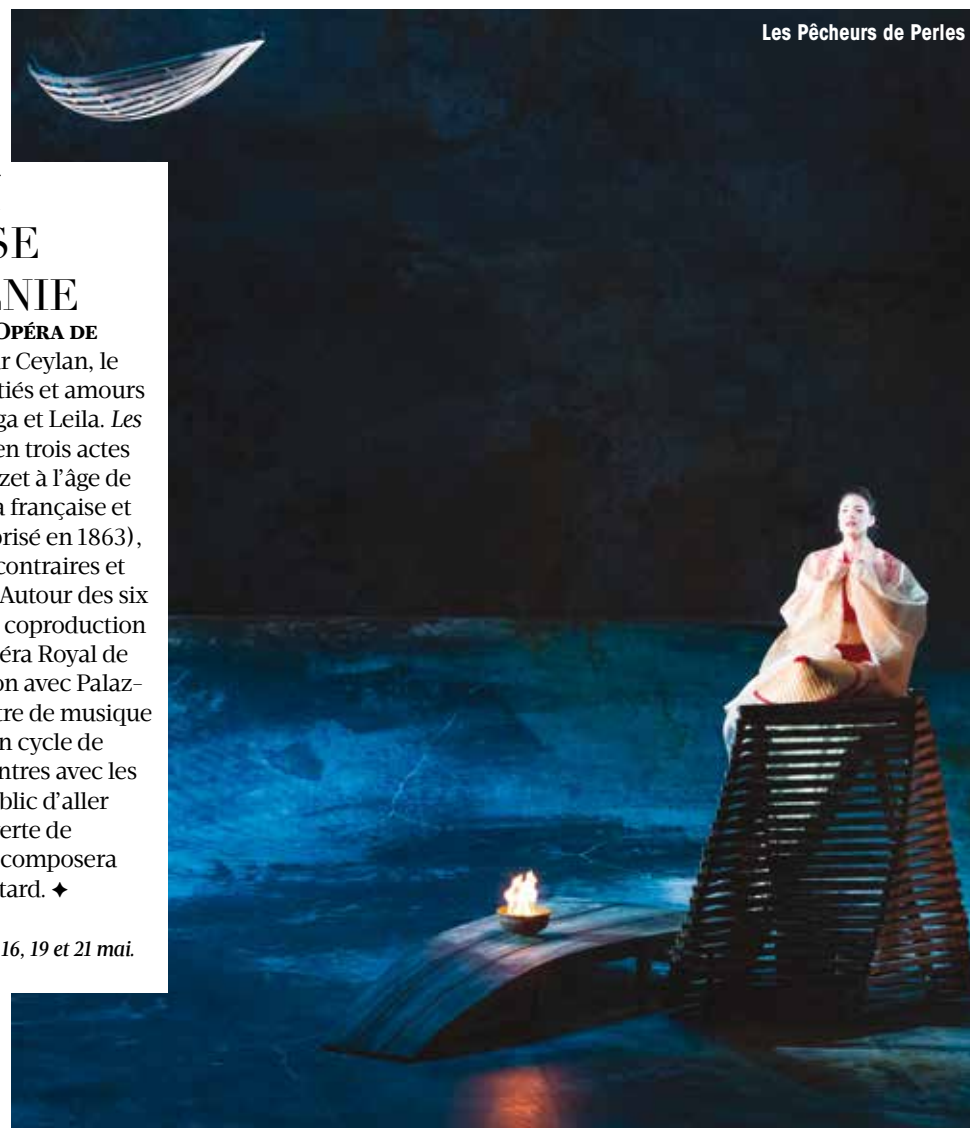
Les Pêcheurs de Perles

SE
NIE
OPÉRA DE
r Ceylan, le
tiés et amours
ga et Leila. *Les*
en trois actes
zet à l'âge de
a française et
orisé en 1863),
contraires et
Autour des six
coproduction
éra Royal de
on avec Palaz-
tre de musique
n cycle de
ntres avec les
blic d'aller
erte de
composera
tard. ✦

*16, 19 et 21 mai.*